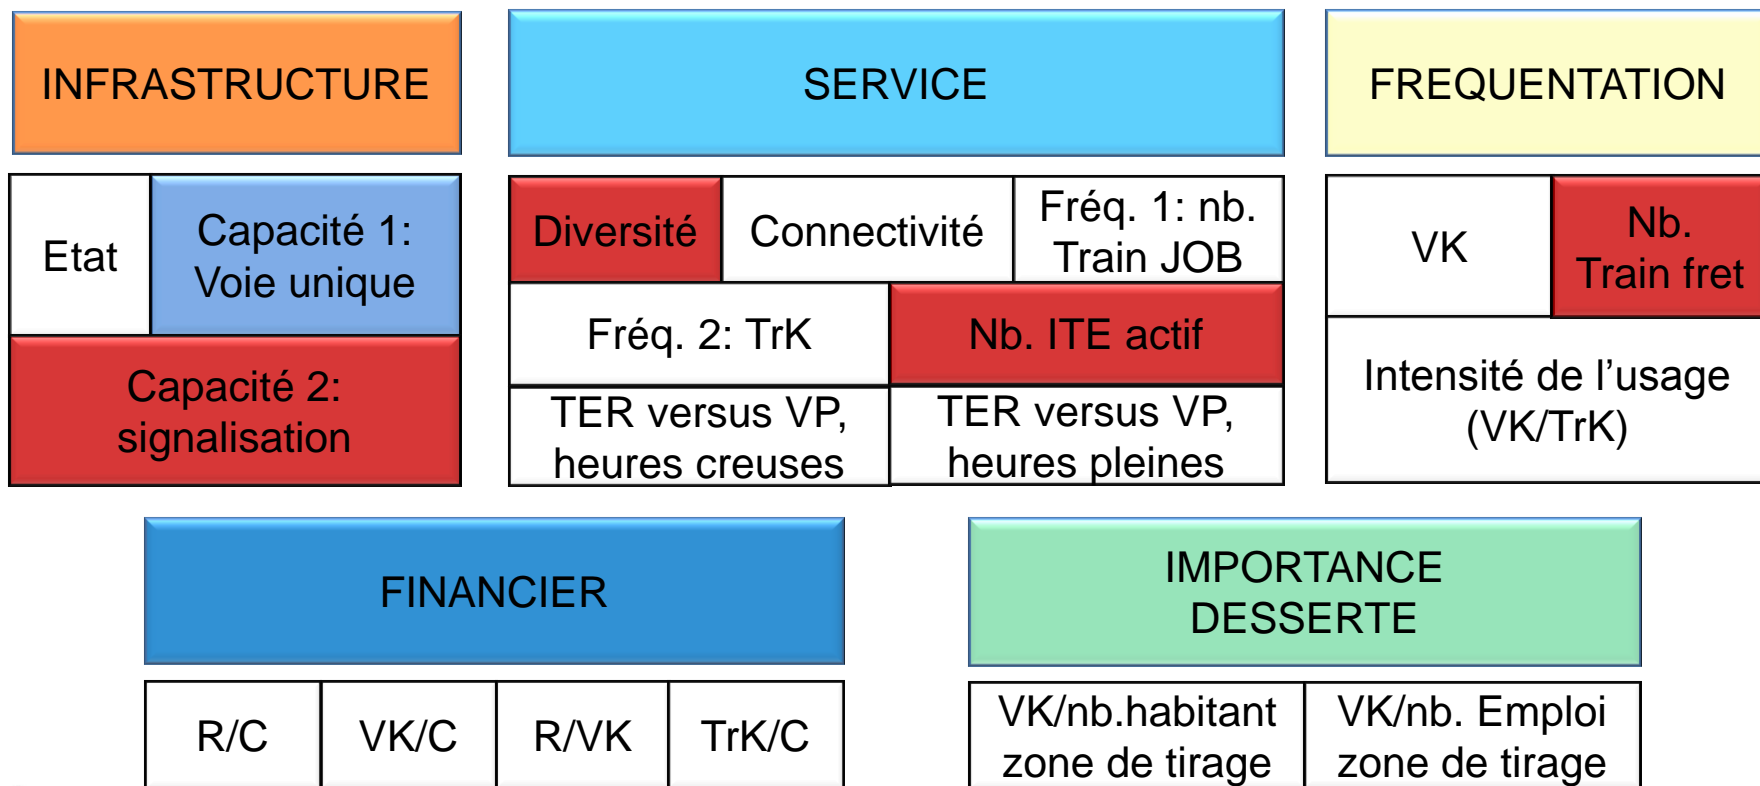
INFRASTRUCTURE

Etat

Capacité 1: Voie unique

Capacité 2: signalisation

SERVICE

Diversité

Connectivité

Fréq. 1: nb. Train JOB

Fréq. 2: TrK

Nb. ITE actif

TER versus VP, heures creuses

TER versus VP, heures pleines

FREQUENTATION

VK

Nb. Train fret

Intensité de l'usage (VK/TrK)

FINANCIER

R/C

VK/C

R/VK

TrK/C

IMPORTANCE DESSERTE

VK/nb.habitant zone de tirage

VK/nb. Emploi zone de tirage